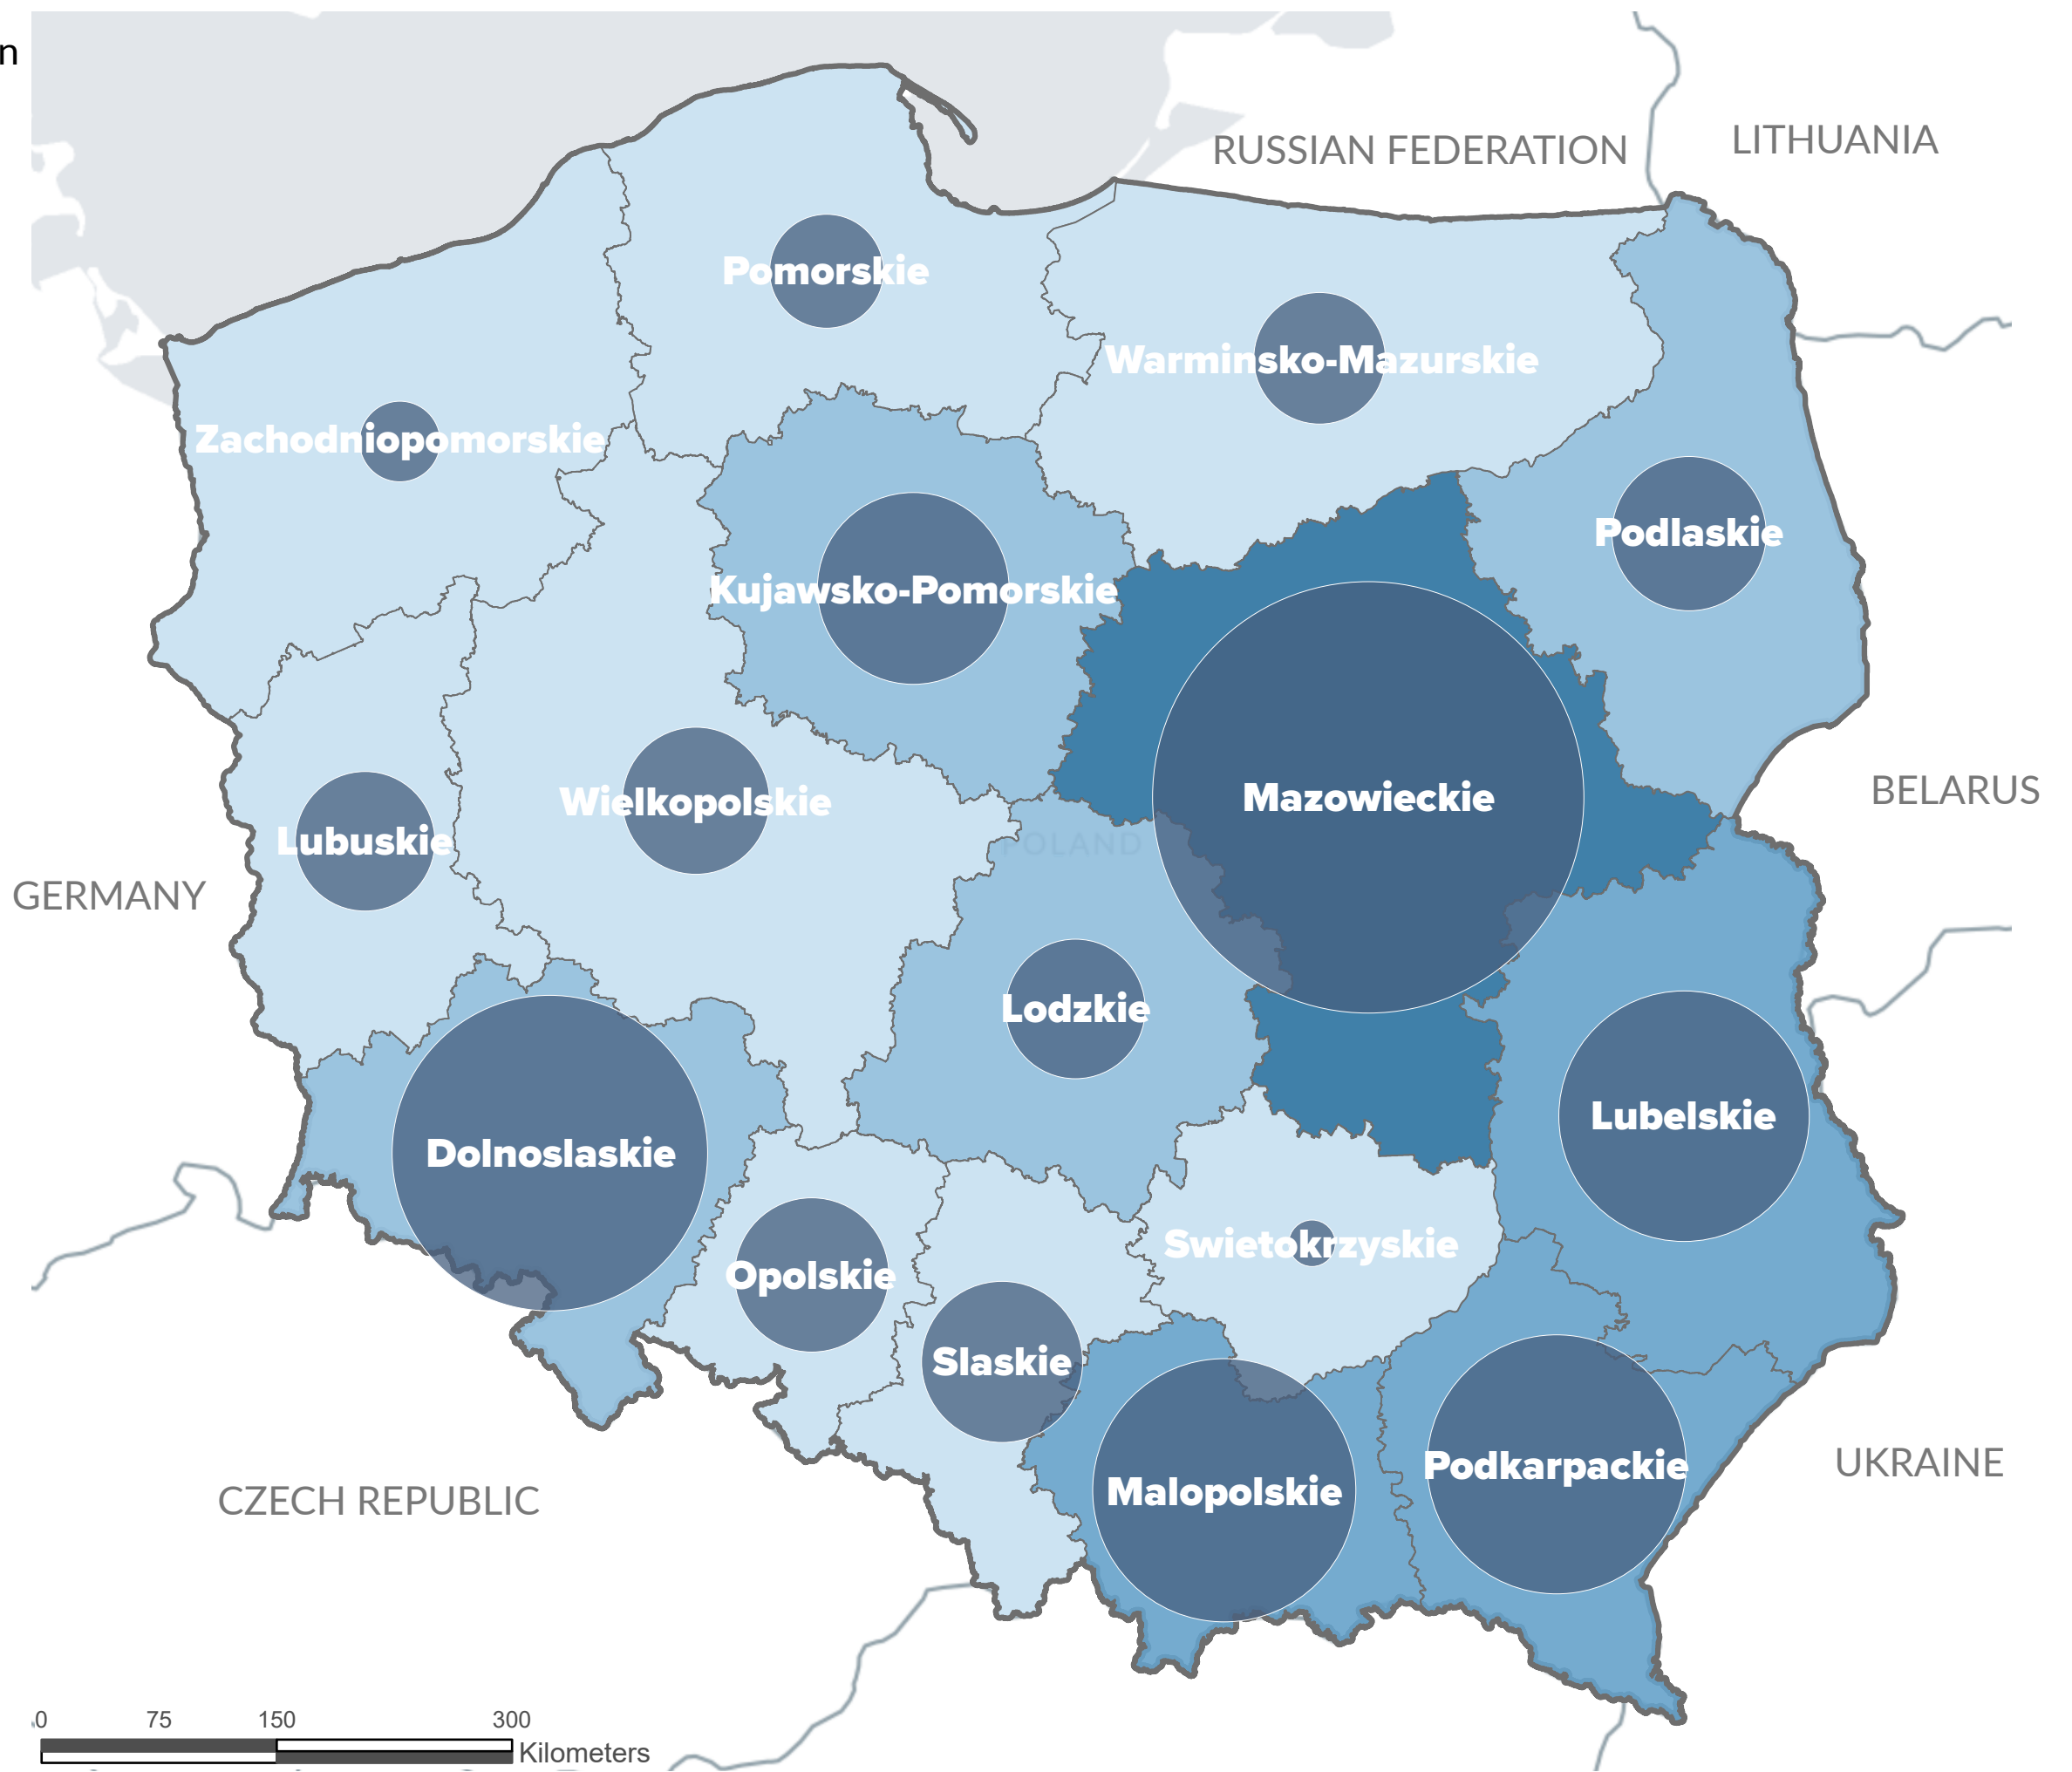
n

RUSSIAN FEDERATION

LITHUANIA

Pomorskie

Warminsko-Mazurskie

Zachodniopomorskie

Podlaskie

Kujawsko-Pomorskie

Mazowieckie

BELARUS

Wielkopolskie

Lubuskie

POLAND

GERMANY

Lodzkie

Lubelskie

Dolnoslaskie

Swietokrzyskie

Opolskie

Slaskie

Podkarpackie

UKRAINE

Malopolskie

CZECH REPUBLIC

0 75 150 300
Kilometers